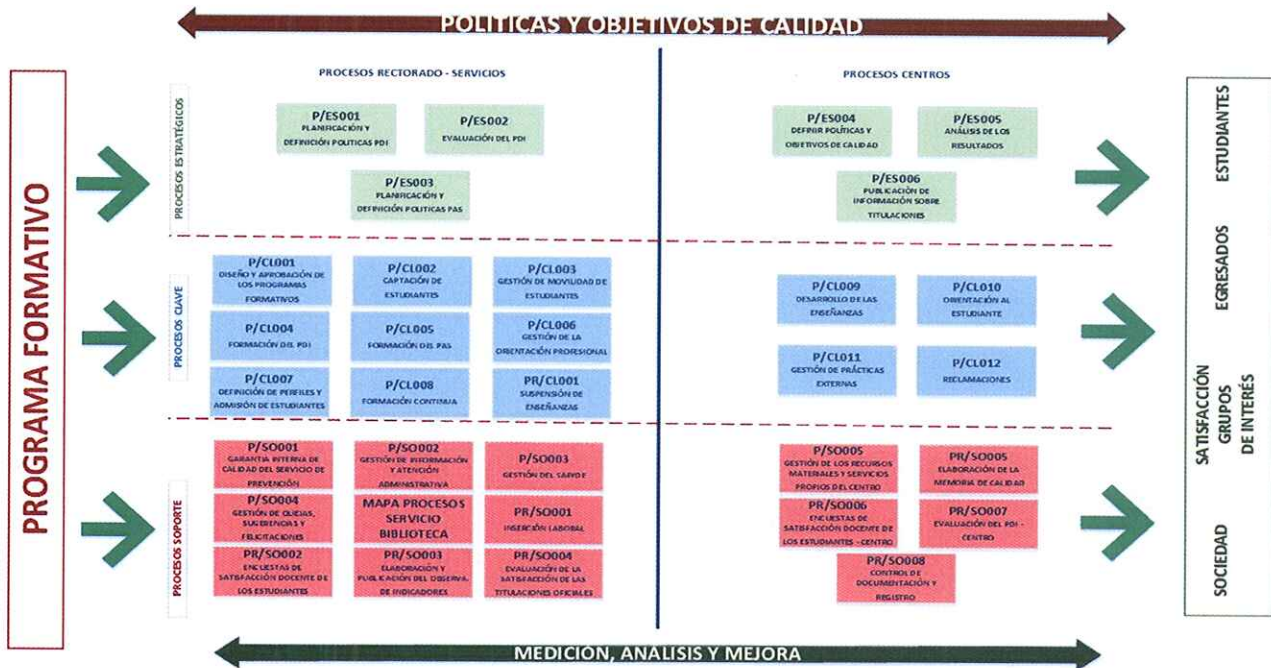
POLITICAS Y OBJETIVOS DE CALIDAD

PROGRAMA FORMATIVO

PROCESOS RECTORADO - SERVICIOS

PROCESOS CENTROS

PROCESOS ESTRATÉGICOS

P/ES001
PLANIFICACIÓN Y DEFINICIÓN POLITICAS PDI

P/ES002
EVALUACIÓN DEL PDI

P/ES003
PLANIFICACIÓN Y DEFINICIÓN POLITICAS PAS

P/ES004
DEFINIR POLÍTICAS Y OBJETIVOS DE CALIDAD

P/ES005
ANÁLISIS DE LOS RESULTADOS

P/ES006
PUBLICACIÓN DE INFORMACIÓN SOBRE TITULACIONES

PROCESOS CLAVE

P/CL001
DISEÑO Y APROBACIÓN DE LOS PROGRAMAS FORMATIVOS

P/CL002
CAPTACIÓN DE ESTUDIANTES

P/CL003
GESTIÓN DE MOVILIDAD DE ESTUDIANTES

P/CL004
FORMACIÓN DEL PDI

P/CL005
FORMACIÓN DEL PAS

P/CL006
GESTIÓN DE LA ORIENTACIÓN PROFESIONAL

P/CL007
DEFINICIÓN DE PERFILES Y ADMISIÓN DE ESTUDIANTES

P/CL008
FORMACIÓN CONTINUA

PR/CL001
SUSPENSIÓN DE ENSEÑANZAS

P/CL009
DESARROLLO DE LAS ENSEÑANZAS

P/CL010
ORIENTACIÓN AL ESTUDIANTE

P/CL011
GESTIÓN DE PRÁCTICAS EXTERNAS

P/CL012
RECLAMACIONES

PROCESOS SOPORTE

P/SO001
GARANTIA INTERNA DE CALIDAD DEL SERVICIO DE PREVENCIÓN

P/SO002
GESTIÓN DE INFORMACIÓN Y ATENCIÓN ADMINISTRATIVA

P/SO003
GESTIÓN DEL SAFYDE

P/SO004
GESTIÓN DE QUEJAS, SUGERENCIAS Y FELICITACIONES

MAPA PROCESOS SERVICIO BIBLIOTECA

PR/SO001
INSERCIÓN LABORAL

PR/SO002
ENCUESTAS DE SATISFACCIÓN DOCENTE DE LOS ESTUDIANTES

PR/SO003
ELABORACIÓN Y PUBLICACIÓN DEL OBSERVA. DE INDICADORES

PR/SO004
EVALUACIÓN DE LA SATISFACCIÓN DE LAS TITULACIONES OFICIALES

P/SO005
GESTIÓN DE LOS RECURSOS MATERIALES Y SERVICIOS PROPIOS DEL CENTRO

PR/SO005
ELABORACIÓN DE LA MEMORIA DE CALIDAD

PR/SO006
ENCUESTAS DE SATISFACCIÓN DOCENTE DE LOS ESTUDIANTES - CENTRO

PR/SO007
EVALUACIÓN DEL PDI - CENTRO

PR/SO008
CONTROL DE DOCUMENTACIÓN Y REGISTRO

SATISFACCIÓN GRUPOS DE INTERÉS

ESTUDIANTES

EGRESADOS

SOCIEDAD

MEDICIÓN, ANALISIS Y MEJORA